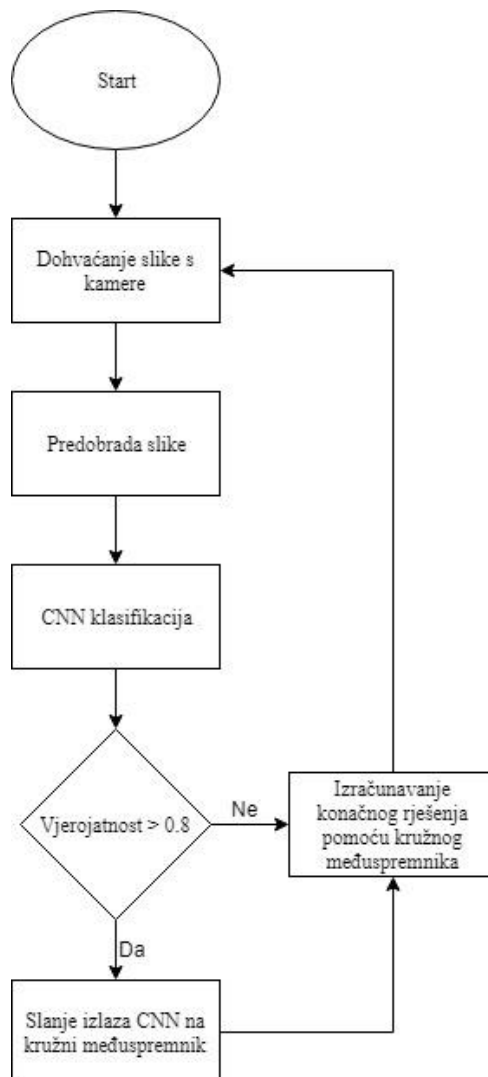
Start

Dohvaćanje slike s kamere

Predobrada slike

CNN klasifikacija

Vjerojatnost > 0.8

Ne

Izračunavanje konačnog rješenja pomoću kružnog međuspremnika

Da

Slanje izlaza CNN na kružni međuspremnik